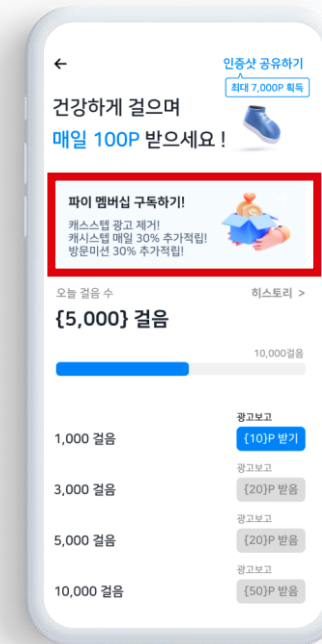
←

인증샷 공유하기
최대 7,000P 획득

건강하게 걸으며
매일 100P 받으세요 !

파이 멤버십 구독하기!
캐스스텝 광고 제거!
캐시스텝 매일 30% 추가적립!
방문미션 30% 추가적립!

오늘 걸음 수
히스토리 >

{5,000} 걸음

10,000걸음

| | |
|---|---|
| 1,000 걸음 | 광고보고 {10}P 받기 |
| 3,000 걸음 | 광고보고 {20}P 받음 |
| 5,000 걸음 | 광고보고 {20}P 받음 |
| 10,000 걸음 | 광고보고 {50}P 받음 |